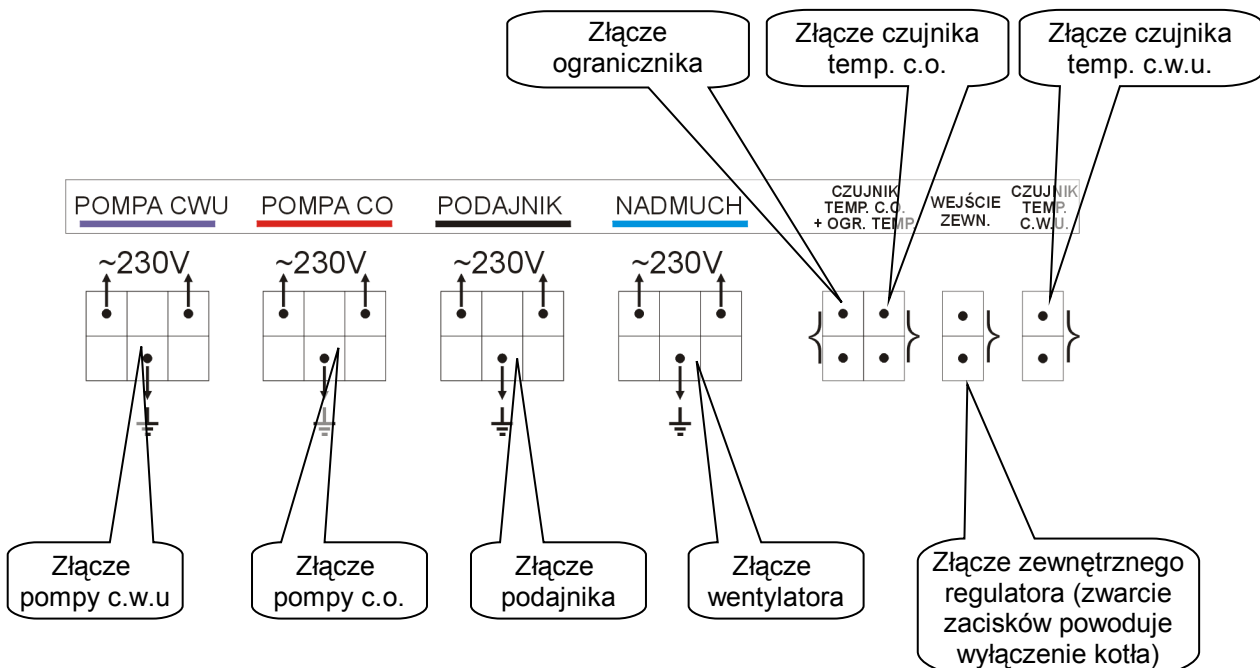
Złącze ogranicznika

Złącze czujnika temp. c.o.

Złącze czujnika temp. c.w.u.

POMPA CWU

POMPA CO

PODAJNIK

NADMUCH

CZUJNIK TEMP. C.O. + OGR. TEMP.

WEJŚCIE ZEWN.

CZUJNIK TEMP. C.W.U.

~230V

~230V

~230V

~230V

Złącze pompy c.w.u

Złącze pompy c.o.

Złącze podajnika

Złącze wentylatora

Złącze zewnętrznego regulatora (zwarcie zacisków powoduje wyłączenie kotła)